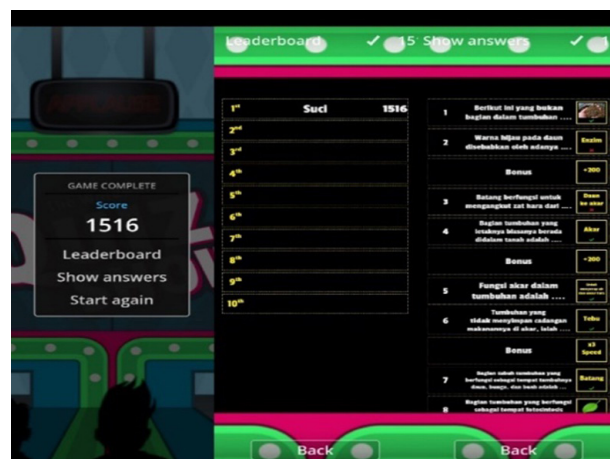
GAME COMPLETE
Score
1516
Leaderboard
Show answers
Start again

Leaderboard ✓ 15 Show answers ✓

| | | |
|---|---|---|
| 1st | Suci | 1516 |
| 2nd | | |
| 3rd | | |
| 4th | | |
| 5th | | |
| 6th | | |
| 7th | | |
| 8th | | |
| 9th | | |
| 10th | | |

| | | |
|---|---|---|
| 1 | Berikut ini yang bukan bagian dalam tumbuhan .... | |
| 2 | Warna hijau pada daun disebabkan oleh adanya .... | Enzim |
| | Bonus | +300 |
| 3 | Batang berfungsi untuk mengangkut zat hara dari .... | Daun ke akar |
| 4 | Bagian tumbuhan yang letaknya biasanya berada didalam tanah adalah .... | Akar |
| | Bonus | +300 |
| 5 | Fungsi akar dalam tumbuhan adalah .... | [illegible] |
| 6 | Tumbuhan yang tidak menyimpan cadangan makanannya di akar, ialah .... | Tebu |
| | Bonus | x2 Speed |
| 7 | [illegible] | Batang |
| 8 | Bagian tumbuhan yang berfungsi sebagai tempat fotosintesis | |

Back
Back